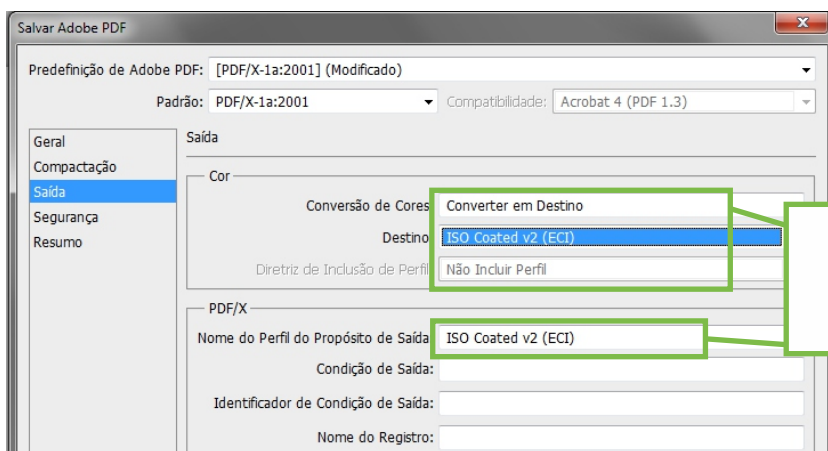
Salvar Adobe PDF

Predefinição de Adobe PDF: [PDF/X-1a:2001] (Modificado)

Padrão: PDF/X-1a:2001

Compatibilidade: Acrobat 4 (PDF 1.3)

Geral
Compactação
Saída
Segurança
Resumo

Saída

Cor

Conversão de Cores: Converter em Destino

Destino: ISO Coated v2 (ECI)

Diretriz de Inclusão de Perfil: Não Incluir Perfil

PDF/X

Nome do Perfil do Propósito de Saída: ISO Coated v2 (ECI)

Condição de Saída:

Identificador de Condição de Saída:

Nome do Registro: